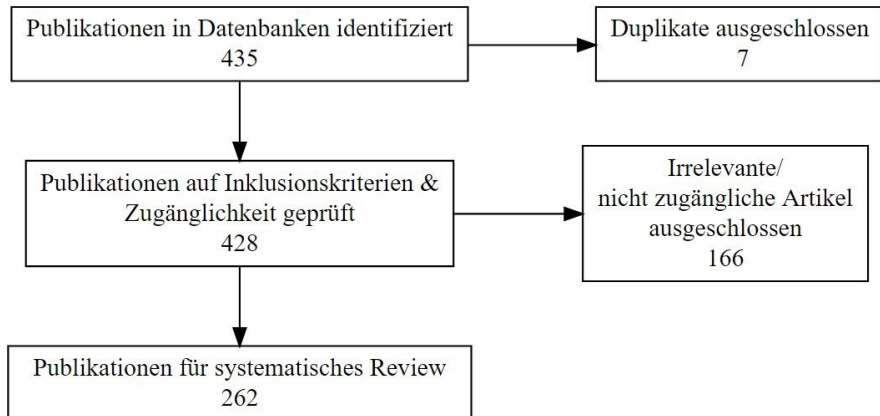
Publikationen in Datenbanken identifiziert
435

Duplikate ausgeschlossen
7

Publikationen auf Inklusionskriterien & Zugänglichkeit geprüft
428

Irrelevante/
nicht zugängliche Artikel ausgeschlossen
166

Publikationen für systematisches Review
262